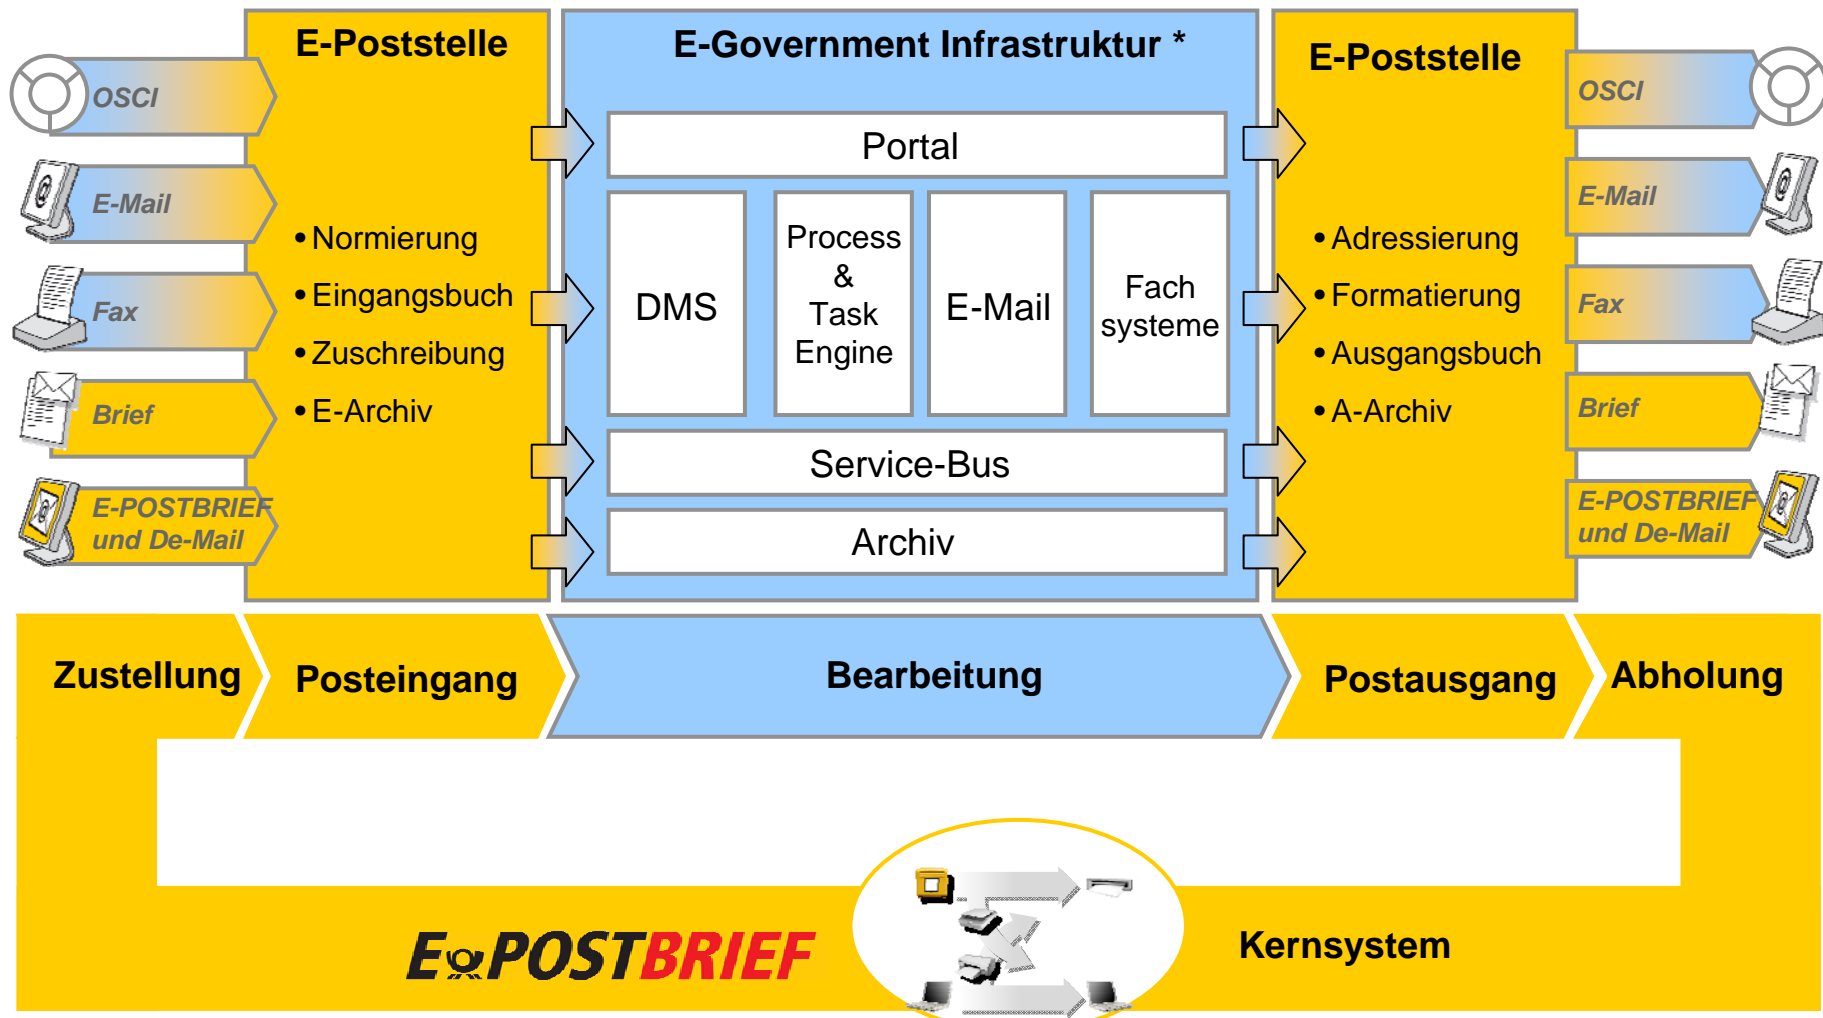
OSCI

E-Mail

Fax

Brief

E-POSTBRIEF und De-Mail

E-Poststelle

• Normierung
• Eingangsbuch
• Zuschreibung
• E-Archiv

E-Government Infrastruktur *

Portal

DMS

Process & Task Engine

E-Mail

Fach systeme

Service-Bus

Archiv

E-Poststelle

• Adressierung
• Formatierung
• Ausgangsbuch
• A-Archiv

OSCI

E-Mail

Fax

Brief

E-POSTBRIEF und De-Mail

Zustellung

Posteingang

Bearbeitung

Postausgang

Abholung

E POSTBRIEF

Kernsystem